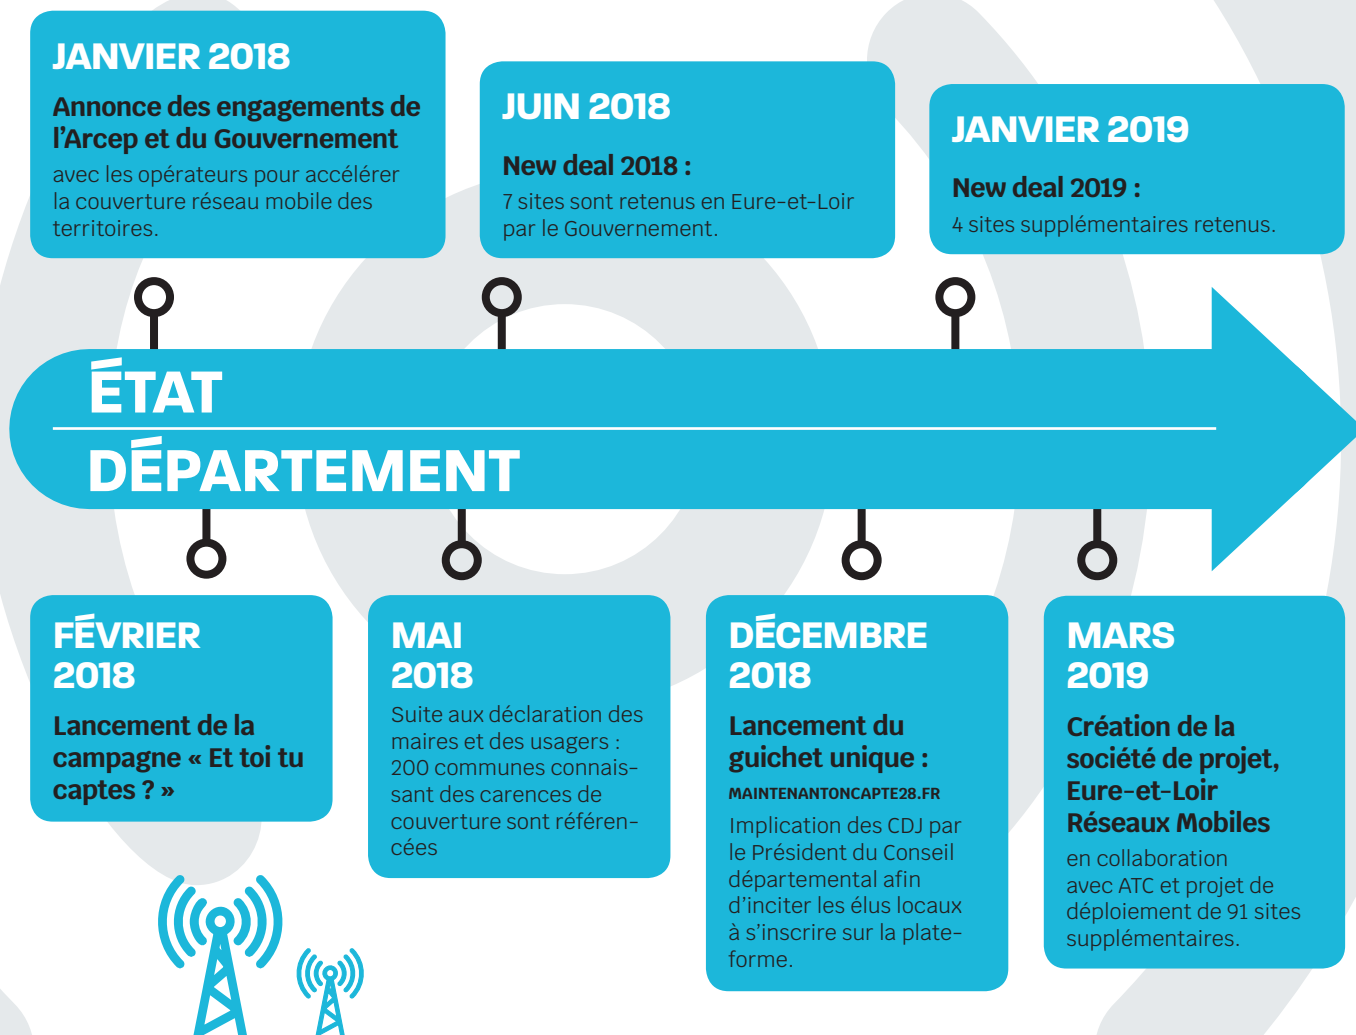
JANVIER 2018

Annonce des engagements de l’Arcep et du Gouvernement

avec les opérateurs pour accélérer la couverture réseau mobile des territoires.

JUIN 2018

New deal 2018 :

7 sites sont retenus en Eure-et-Loir par le Gouvernement.

JANVIER 2019

New deal 2019 :

4 sites supplémentaires retenus.

ÉTAT

DÉPARTEMENT

FÉVRIER 2018

Lancement de la campagne « Et toi tu captes ? »

MAI 2018

Suite aux déclaration des maires et des usagers : 200 communes connaissant des carences de couverture sont référencées

DÉCEMBRE 2018

Lancement du guichet unique :

MAINTENANTONCAPTE28.FR

Implication des CDJ par le Président du Conseil départemental afin d’inciter les élus locaux à s’inscrire sur la plateforme.

MARS 2019

Création de la société de projet, Eure-et-Loir Réseaux Mobiles

en collaboration avec ATC et projet de déploiement de 91 sites supplémentaires.